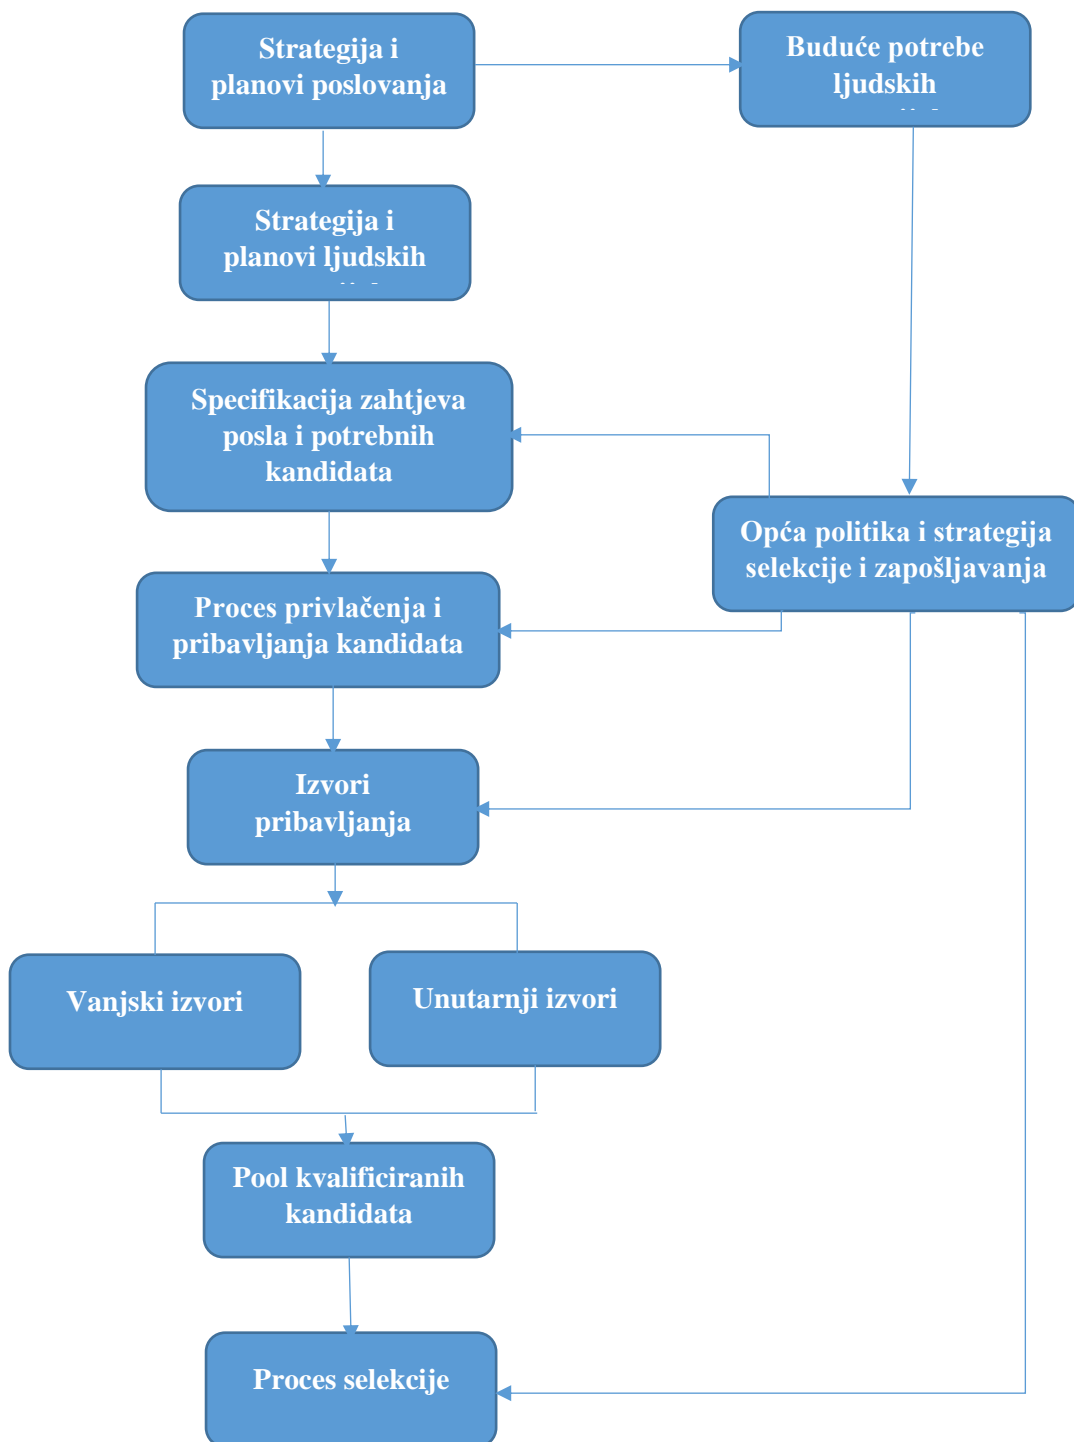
Strategija i planovi poslovanja

Buduće potrebe ljudskih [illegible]

Strategija i planovi ljudskih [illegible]

Specifikacija zahtjeva posla i potrebnih kandidata

Opća politika i strategija selekcije i zapošljavanja

Proces privlačenja i pribavljanja kandidata

Izvori pribavljanja

Vanjski izvori

Unutarnji izvori

Pool kvalificiranih kandidata

Proces selekcije